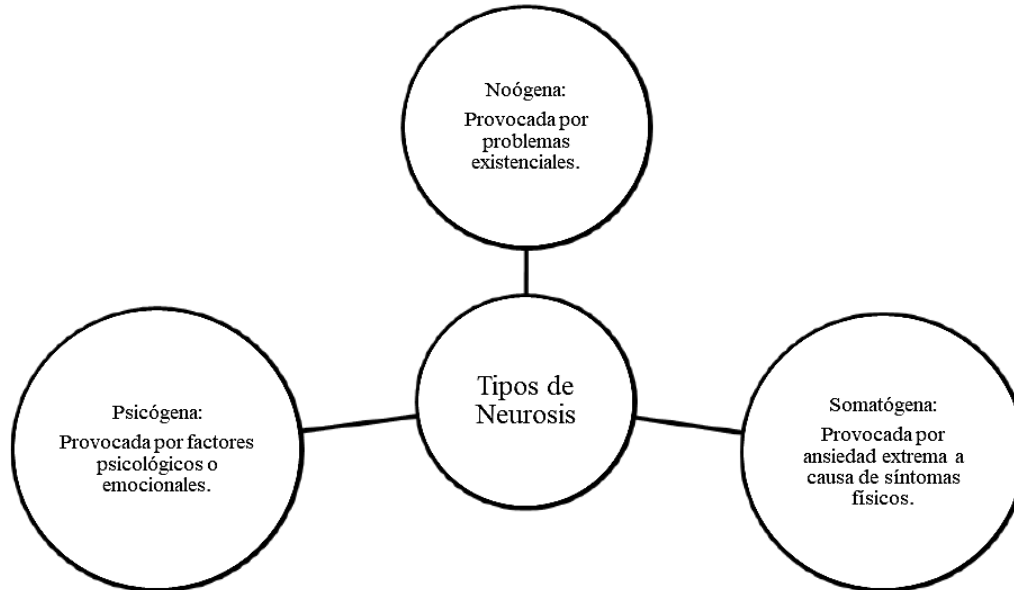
Noógena:

Provocada por problemas existenciales.

Tipos de Neurosis

Psicógena:

Provocada por factores psicológicos o emocionales.

Somatógena:

Provocada por ansiedad extrema a causa de síntomas físicos.